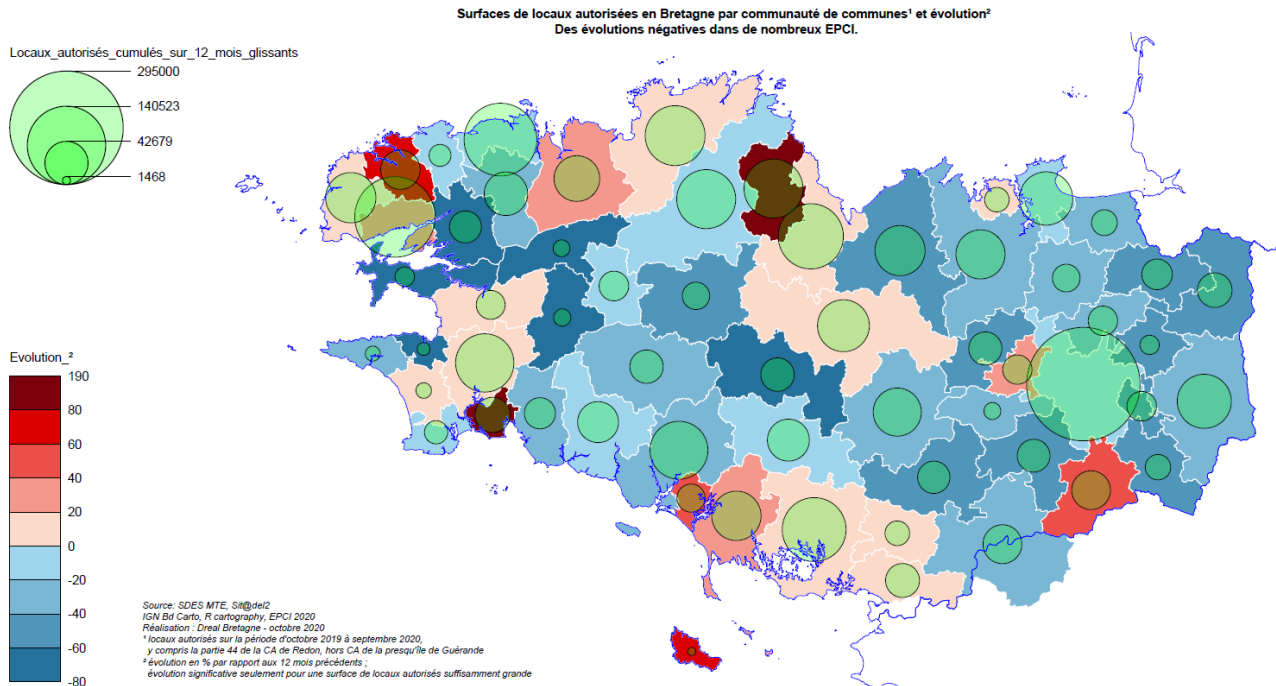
Surfaces de locaux autorisées en Bretagne par communauté de communes¹ et évolution²
Des évolutions négatives dans de nombreux EPCI.

Locaux_autorisés_cumulés_sur_12_mois_glissants
295000
140523
42679
1468

Evolution_²
190
80
60
40
20
0
-20
-40
-60
-80

Source: SDES MTE, Sit@del2
IGN Bd Carto, R cartography, EPCI 2020
Réalisation : Dreal Bretagne - octobre 2020
¹ locaux autorisés sur la période d'octobre 2019 à septembre 2020, y compris la partie 44 de la CA de Redon, hors CA de la presqu'île de Guérande
² évolution en % par rapport aux 12 mois précédents ; évolution significative seulement pour une surface de locaux autorisés suffisamment grande